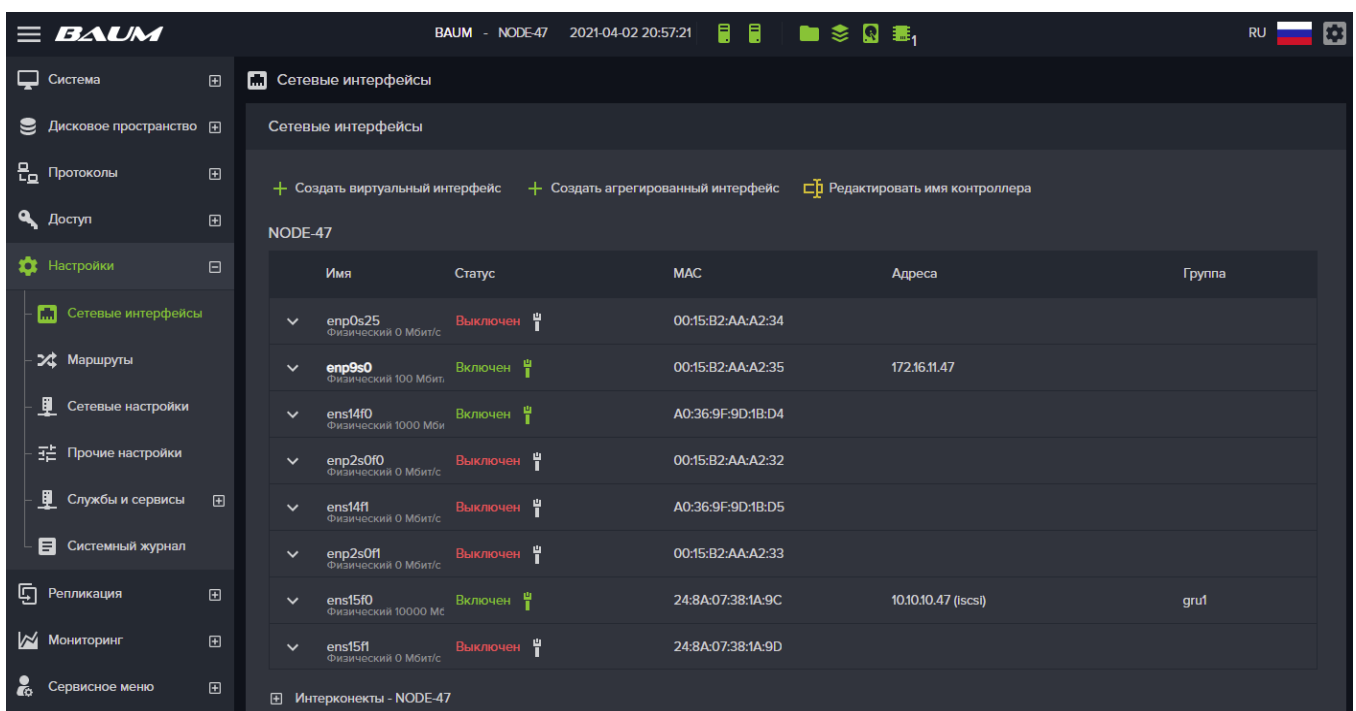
BAUM

BAUM - NODE-47 2021-04-02 20:57:21 1

RU

Система
Дисковое пространство
Протоколы
Доступ
Настройки
Сетевые интерфейсы
Маршруты
Сетевые настройки
Прочие настройки
Службы и сервисы
Системный журнал
Репликация
Мониторинг
Сервисное меню

Сетевые интерфейсы

Сетевые интерфейсы

+ Создать виртуальный интерфейс + Создать агрегированный интерфейс Редактировать имя контроллера

NODE-47

| Имя | Статус | MAC | Адреса | Группа |
|---|---|---|---|---|
| enp0s25 Физический 0 Мбит/с | Выключен | 00:15:B2:AA:A2:34 | | |
| enp9s0 Физический 100 Мбит | Включен | 00:15:B2:AA:A2:35 | 172.16.11.47 | |
| ens14f0 Физический 1000 Мби | Включен | A0:36:9F:9D:1B:D4 | | |
| enp2s0f0 Физический 0 Мбит/с | Выключен | 00:15:B2:AA:A2:32 | | |
| ens14f1 Физический 0 Мбит/с | Выключен | A0:36:9F:9D:1B:D5 | | |
| enp2s0f1 Физический 0 Мбит/с | Выключен | 00:15:B2:AA:A2:33 | | |
| ens15f0 Физический 10000 Мб | Включен | 24:8A:07:38:1A:9C | 10.10.10.47 (iscsi) | gru1 |
| ens15f1 Физический 0 Мбит/с | Выключен | 24:8A:07:38:1A:9D | | |

Интерконекты - NODE-47